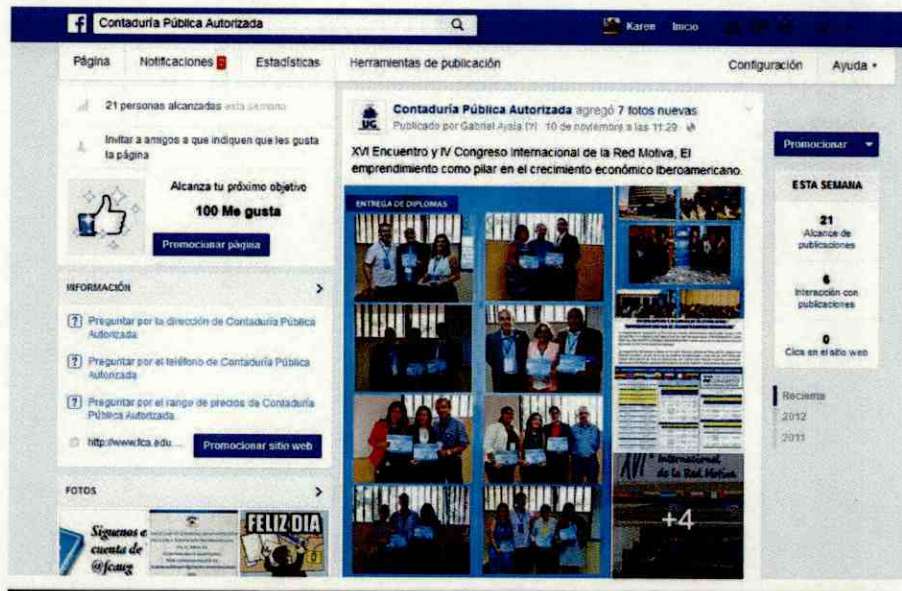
Contaduría Pública Autorizada

Karen Inicio

Página Notificaciones 5 Estadísticas Herramientas de publicación Configuración Ayuda

21 personas alcanzadas esta semana

Invitar a amigos a que indiquen que les gusta la página

Alcanza tu próximo objetivo

100 Me gusta

Promocionar página

INFORMACIÓN

Preguntar por la dirección de Contaduría Pública Autorizada

Preguntar por el teléfono de Contaduría Pública Autorizada

Preguntar por el rango de precios de Contaduría Pública Autorizada

http://www.fca.edu...

Promocionar sitio web

FOTOS

Síguenos en cuenta de @fcaug

FELIZ DIA

UG

Contaduría Pública Autorizada agregó 7 fotos nuevas

Publicado por Gabriel Ayala (?) · 10 de noviembre a las 11:29

XVI Encuentro y IV Congreso Internacional de la Red Motiva, El emprendimiento como pilar en el crecimiento económico Iberoamericano.

ENTREGA DE DIPLOMAS

XVI Internacional de la Red Motiva

+4

Promocionar

ESTA SEMANA

21
Alcance de publicaciones

6
Interacción con publicaciones

0
Clics en el sitio web

Reciente

2012

2011